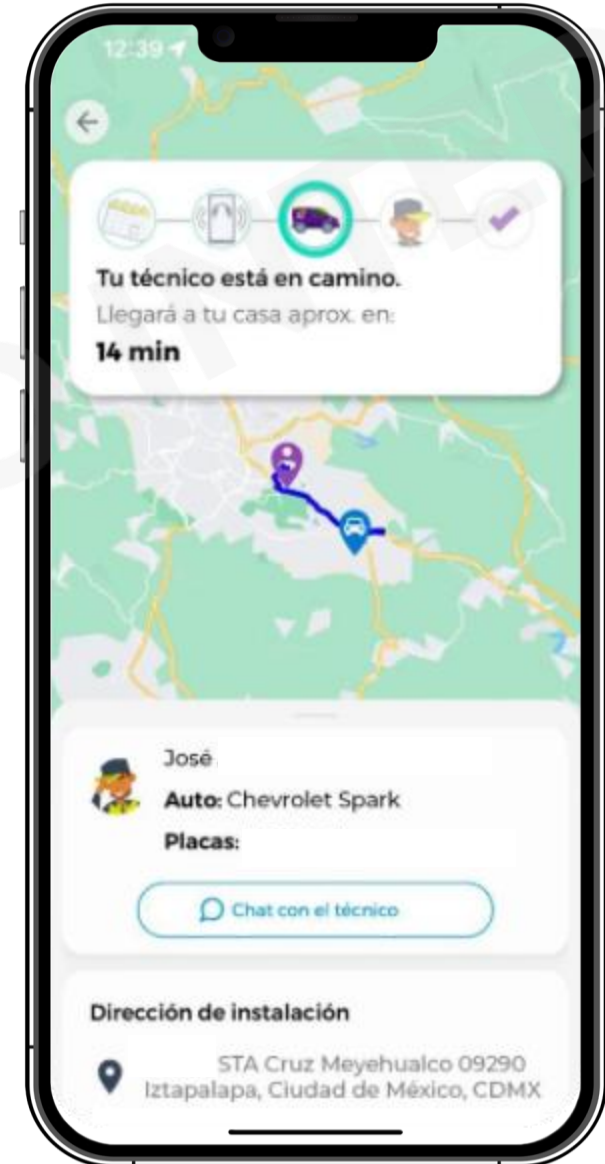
12:39

Tu técnico está en camino.
Llegará a tu casa aprox. en:
14 min

José
Auto: Chevrolet Spark
Placas:

Chat con el técnico

Dirección de instalación

STA Cruz Meyehualco 09290 Iztapalapa, Ciudad de México, CDMX